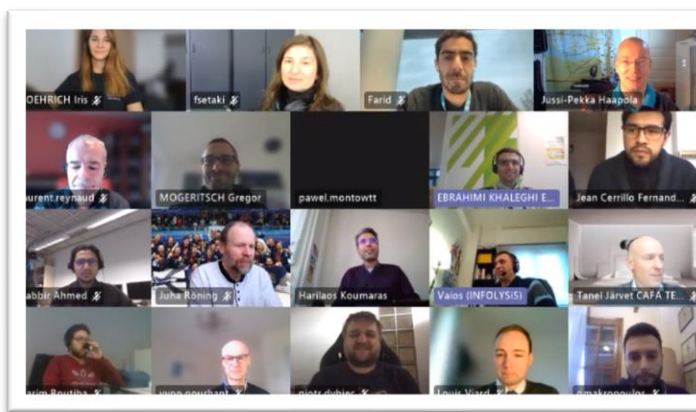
OEHRICH Iris

fsetaki

Farid

Jussi-Pekka Haapola

aurent.reynaud

MOGERITSCH Gregor

pawel.montowtt

EBRAHIMI KHALEGHI E...

Jean Cerrillo Fernand...

abbir Ahmed

Juha Röning

Harilaos Koumaras

Vaios (INFOLYSiS)

Tanel Järvet CAFA TE...

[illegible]

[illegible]

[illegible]

Louis Viard

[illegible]